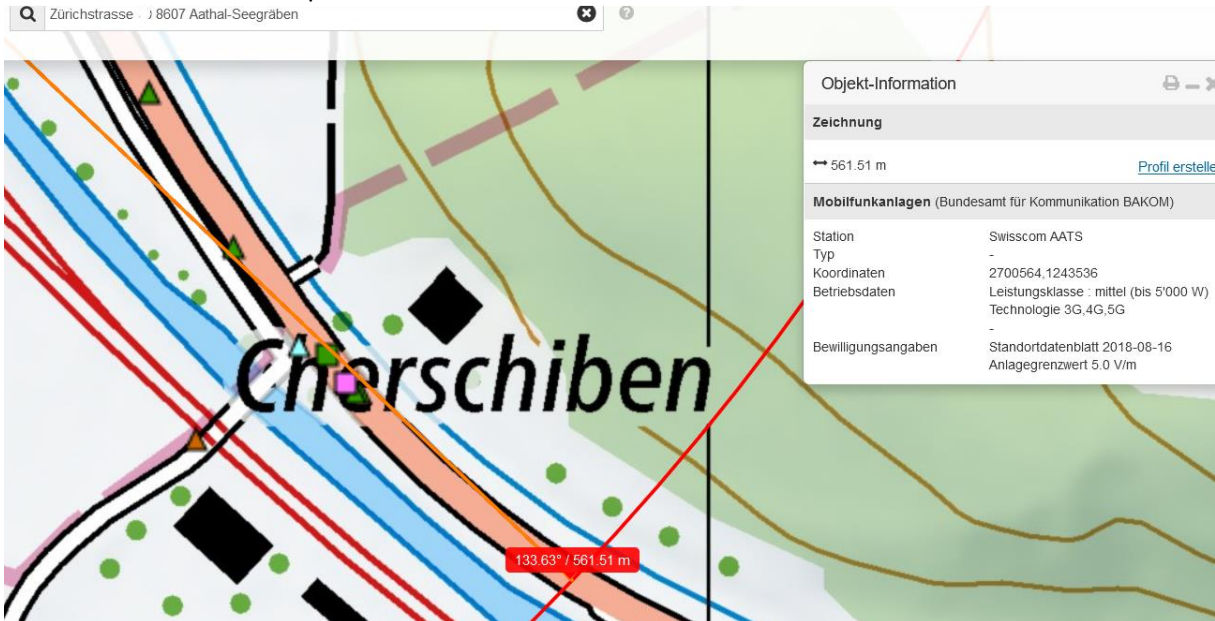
Zürichstrasse ) 8607 Aathal-Seegräben

Objekt-Information

Zeichnung

⟷ 561.51 m

Profil erstelle

Mobilfunkanlagen (Bundesamt für Kommunikation BAKOM)

| | |
|---|---|
| Station | Swisscom AATS |
| Typ | - |
| Koordinaten | 2700564,1243536 |
| Betriebsdaten | Leistungsklasse : mittel (bis 5'000 W) Technologie 3G,4G,5G - |
| Bewilligungsangaben | Standortdatenblatt 2018-08-16 Anlagegrenzwert 5.0 V/m |

Cherschiben

133.63° / 561.51 m